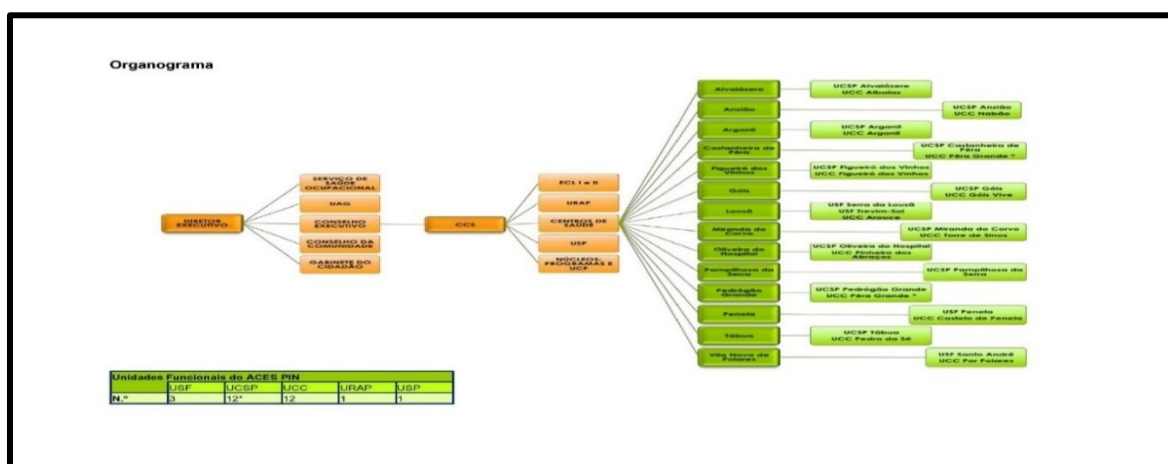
Organograma

DIRETOR EXECUTIVO

SERVIÇO DE SAÚDE OCUPACIONAL

UAG

CONSELHO EXECUTIVO

CONSELHO DA COMUNIDADE

GABINETE DO CIDADÃO

CCS

ECL I e II

URAP

CENTROS DE SAÚDE

USP

NÚCLEOS, PROGRAMAS E UCF

Alvaiázere
Ansião
Argonil
Castanheira de Pêra
Figueiró dos Vinhos
Góis
Lousã
Miranda do Corvo
Oliveira do Hospital
Pampilhosa da Serra
Pedrógão Grande
Penela
Tábua
Vila Nova de Poiares

UCSP Alvaiázere
UCC Albaias

UCSP Ansião
UCC Nabão

UCSP Argonil
UCC Argonil

UCSP Castanheira de Pêra
UCC Pêra Grande *

UCSP Figueiró dos Vinhos
UCC Figueiró dos Vinhos

UCSP Góis
UCC Góis Vive

USF Serra da Lousã
USF Trevim-Sol
UCC Arouce

UCSP Miranda do Corvo
UCC Torre de Sinos

UCSP Oliveira do Hospital
UCC Pinheiro dos Abraços

UCSP Pampilhosa da Serra

UCSP Pedrógão Grande
UCC Pêra Grande *

USF Penela
UCC Castelo de Penela

UCSP Tábua
UCC Pedra da Sé

USF Santo André
UCC Por Poiares

| Unidades Funcionais do ACES PIN | | | | | |
|---|---|---|---|---|---|
| | USF | UCSP | UCC | URAP | USP |
| N.º | 3 | 12* | 12 | 1 | 1 |